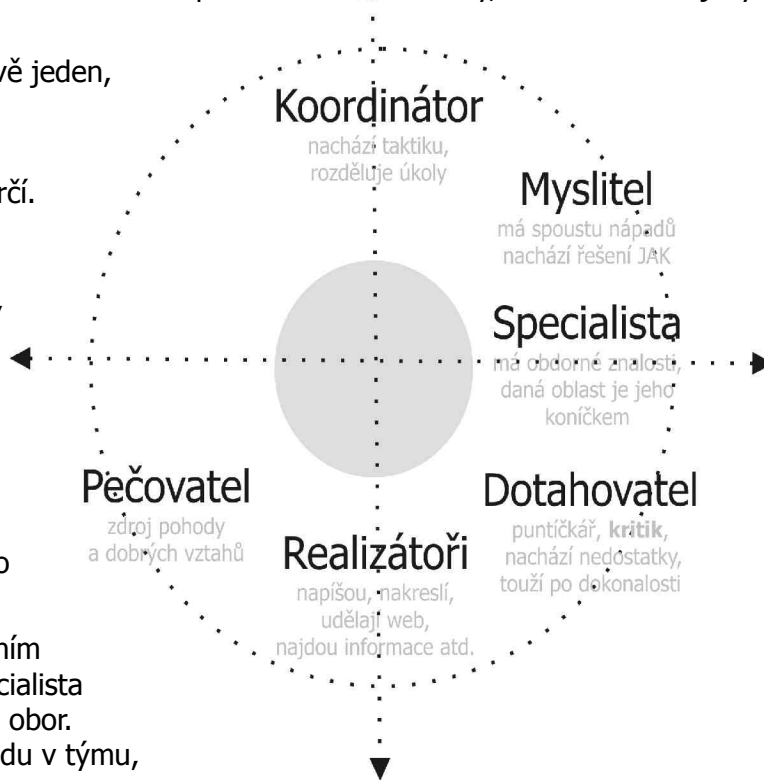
vě jeden,

rčí.

Koordinátor
nachází taktiku, rozděluje úkoly

Myslitel
má spoustu nápadů nachází řešení JAK

Specialista
má odborné znalosti, daná oblast je jeho koníčkem

Pečovatel
zdroj pohody a dobrých vztahů

Dotahovatel
puntíčkář, **kritik**, nachází nedostatky, touží po dokonalosti

Realizátoři
napíšou, nakreslí, udělají web, najdou informace atd.

o

ním
cialista
obor.
du v týmu,